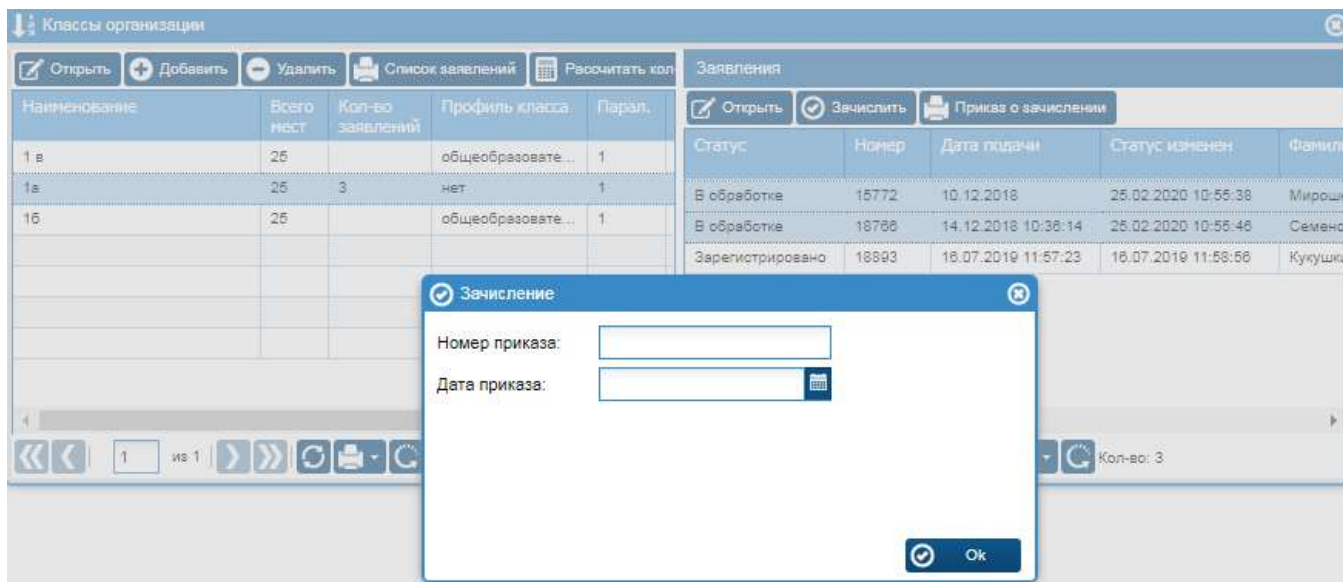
Классы организации

Открыть Добавить Удалить Список заявлений Рассчитать кол

| Наименование | Всего мест | Кол-во заявлений | Профиль класса | Парал. |
|---|---|---|---|---|
| 1 в | 25 | | общеобразовате... | 1 |
| 1а | 25 | 3 | нет | 1 |
| 1б | 25 | | общеобразовате... | 1 |

1 из 1

Заявления

Открыть Зачислить Приказ о зачислении

| Статус | Номер | Дата подачи | Статус изменен | Фамил |
|---|---|---|---|---|
| В обработке | 15772 | 10.12.2018 | 25.02.2020 10:55:38 | Мирош |
| В обработке | 18766 | 14.12.2018 10:36:14 | 25.02.2020 10:55:46 | Семен |
| Зарегистрировано | 18893 | 16.07.2019 11:57:23 | 16.07.2019 11:58:56 | Кукушк |

Кол-во: 3

Зачисление

Номер приказа:

Дата приказа:

Ok